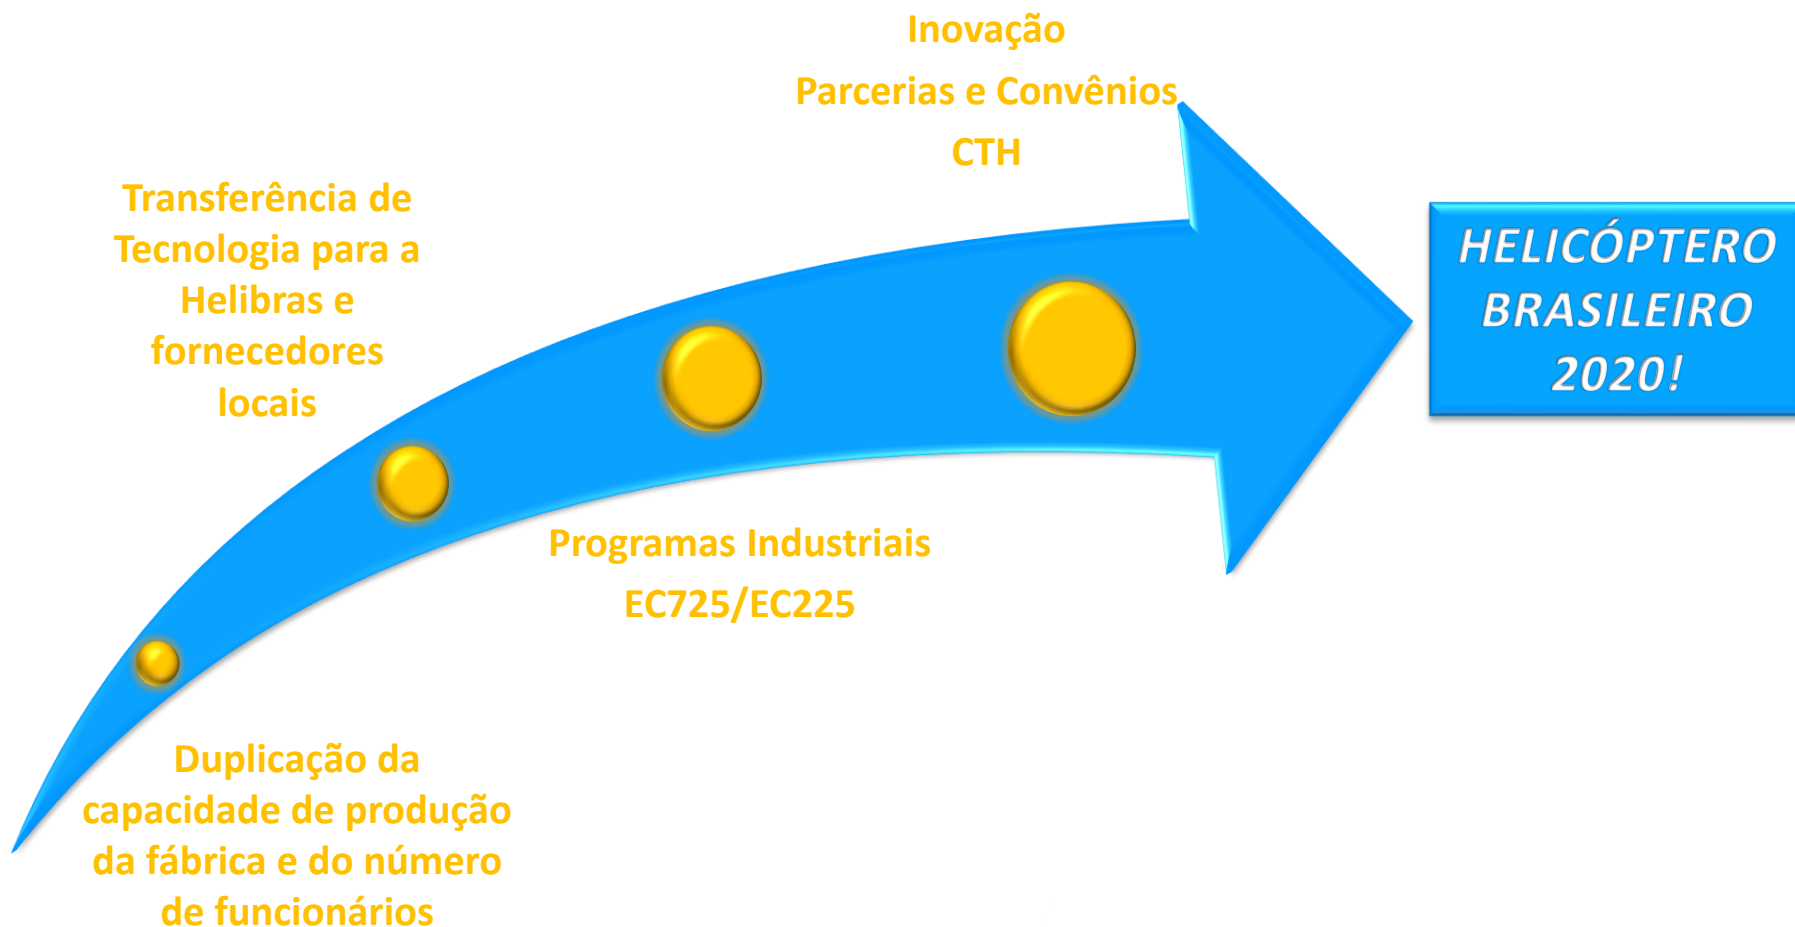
Inovação
Parcerias e Convênios
CTH

Transferência de Tecnologia para a Helibras e fornecedores locais

HELICÓPTERO BRASILEIRO 2020!

Programas Industriais
EC725/EC225

Duplicação da capacidade de produção da fábrica e do número de funcionários